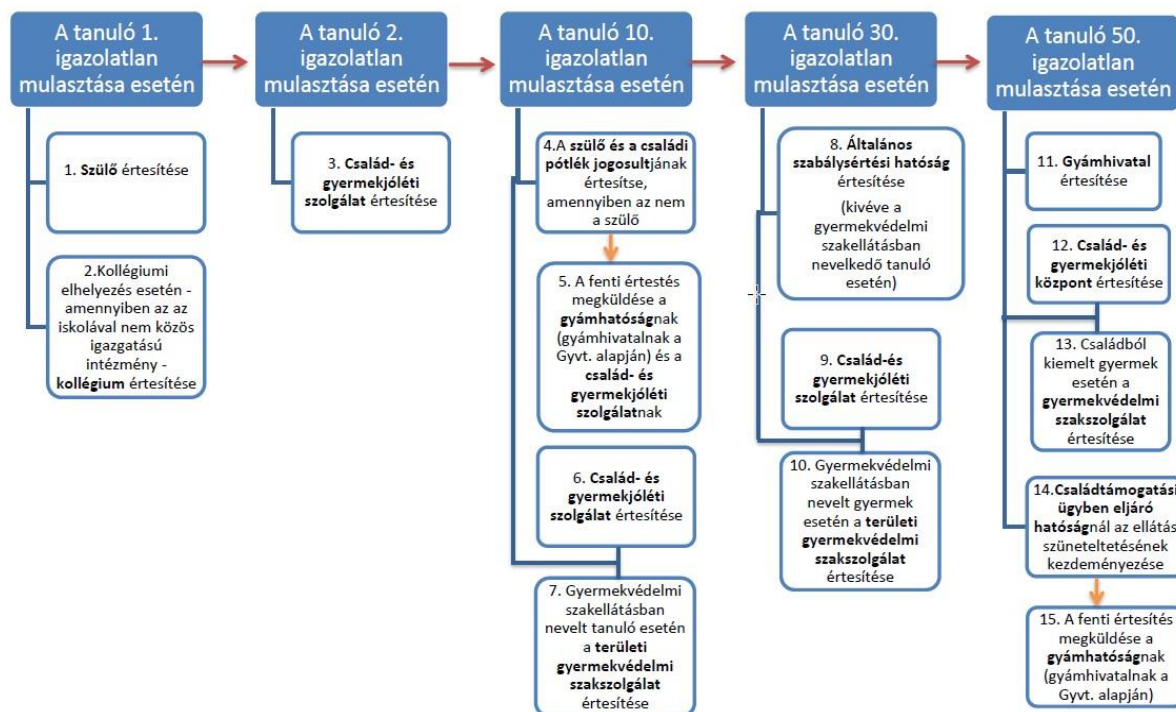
A tanuló 1. igazolatlan mulasztása esetén

1. Szülő értesítése

2.Kollégiumi elhelyezés esetén - amennyiben az az iskolával nem közös igazgatású intézmény - kollégium értesítése

A tanuló 2. igazolatlan mulasztása esetén

3. Család- és gyermekjóléti szolgálat értesítése

A tanuló 10. igazolatlan mulasztása esetén

4.A szülő és a családi pótlék jogosultjának értesítse, amennyiben az nem a szülő

5. A fenti értestés megküldése a gyámhatóságnak (gyámhivatalnak a Gyvt. alapján) és a család- és gyermekjóléti szolgálatnak

6. Család- és gyermekjóléti szolgálat értesítése

7. Gyermekvédelmi szakellátásban nevelt tanuló esetén a területi gyermekvédelmi szakszolgálat értesítése

A tanuló 30. igazolatlan mulasztása esetén

8. Általános szabálysértési hatóság értesítése (kivéve a gyermekvédelmi szakellátásban nevelkedő tanuló esetén)

9. Család-és gyermekjóléti szolgálat értesítése

10. Gyermekvédelmi szakellátásban nevelt gyermek esetén a területi gyermekvédelmi szakszolgálat értesítése

A tanuló 50. igazolatlan mulasztása esetén

11. Gyámhivatal értesítése

12. Család- és gyermekjóléti központ értesítése

13. Családból kiemelt gyermek esetén a gyermekvédelmi szakszolgálat értesítése

14.Családtámogatási ügyben eljáró hatóságnál az ellátás szüneteltetésének kezdeményezése

15. A fenti értesítés megküldése a gyámhatóságnak (gyámhivatalnak a Gyvt. alapján)